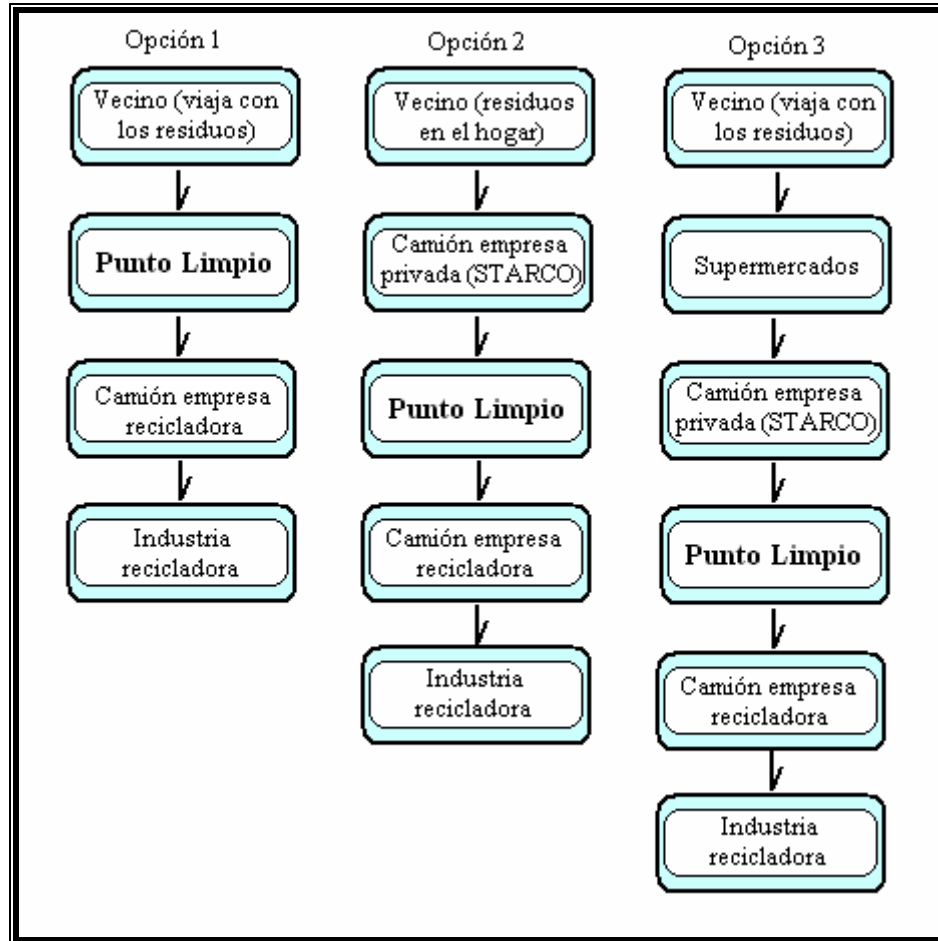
Opción 1

Vecino (viaja con los residuos)

Punto Limpio

Camión empresa recicladora

Industria recicladora

Opción 2

Vecino (residuos en el hogar)

Camión empresa privada (STARCO)

Punto Limpio

Camión empresa recicladora

Industria recicladora

Opción 3

Vecino (viaja con los residuos)

Supermercados

Camión empresa privada (STARCO)

Punto Limpio

Camión empresa recicladora

Industria recicladora